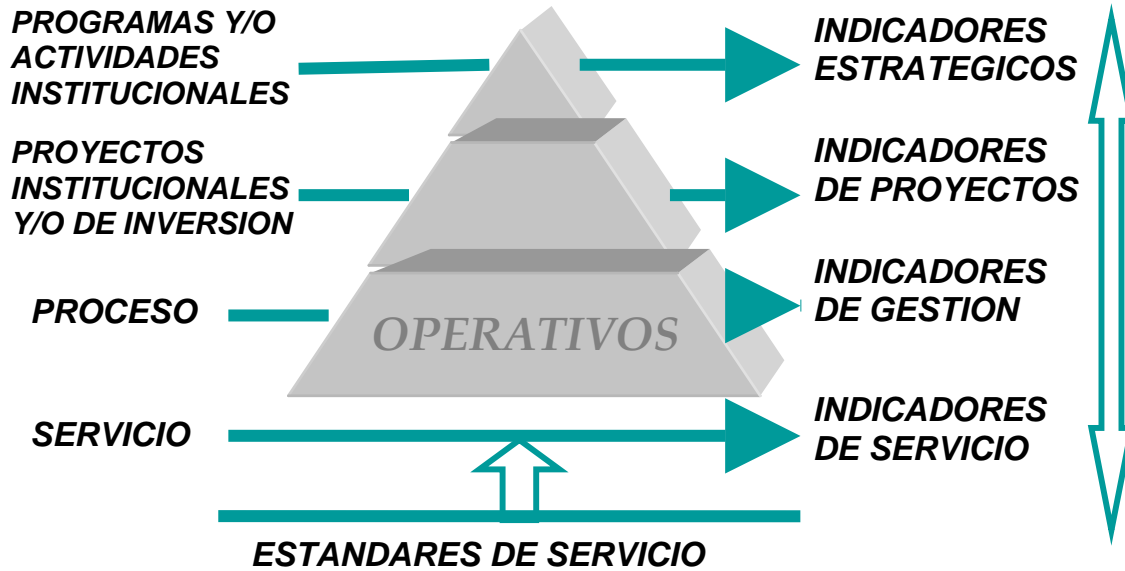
PROGRAMAS Y/O ACTIVIDADES INSTITUCIONALES

INDICADORES ESTRATEGICOS

PROYECTOS INSTITUCIONALES Y/O DE INVERSION

INDICADORES DE PROYECTOS

PROCESO

OPERATIVOS

INDICADORES DE GESTION

SERVICIO

INDICADORES DE SERVICIO

ESTANDARES DE SERVICIO